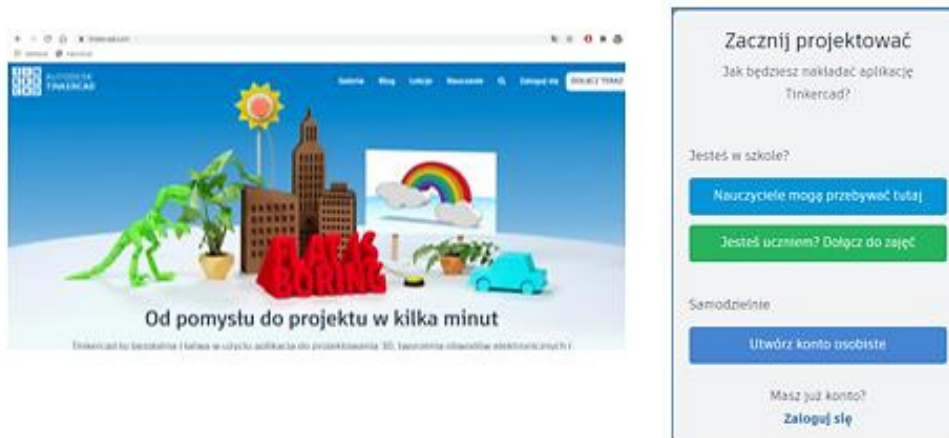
AUTODESK TINKERCAD

Galeria Blog Lekcje Nauczanie Zaloguj się DOŁĄCZ TERAZ

PLAY AS BORING

Od pomysłu do projektu w kilka minut

Tinkercad to bezpłatna i łatwa w użyciu aplikacja do projektowania 3D, tworzenia obwodów elektronicznych i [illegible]

Zacznij projektować

Jak będziesz nakładać aplikację Tinkercad?

Jesteś w szkole?

Nauczyciele mogą przebywać tutaj

Jesteś uczniem? Dołącz do zajęć

Samodzielnie

Utwórz konto osobiste

Masz już konto?
Zaloguj się